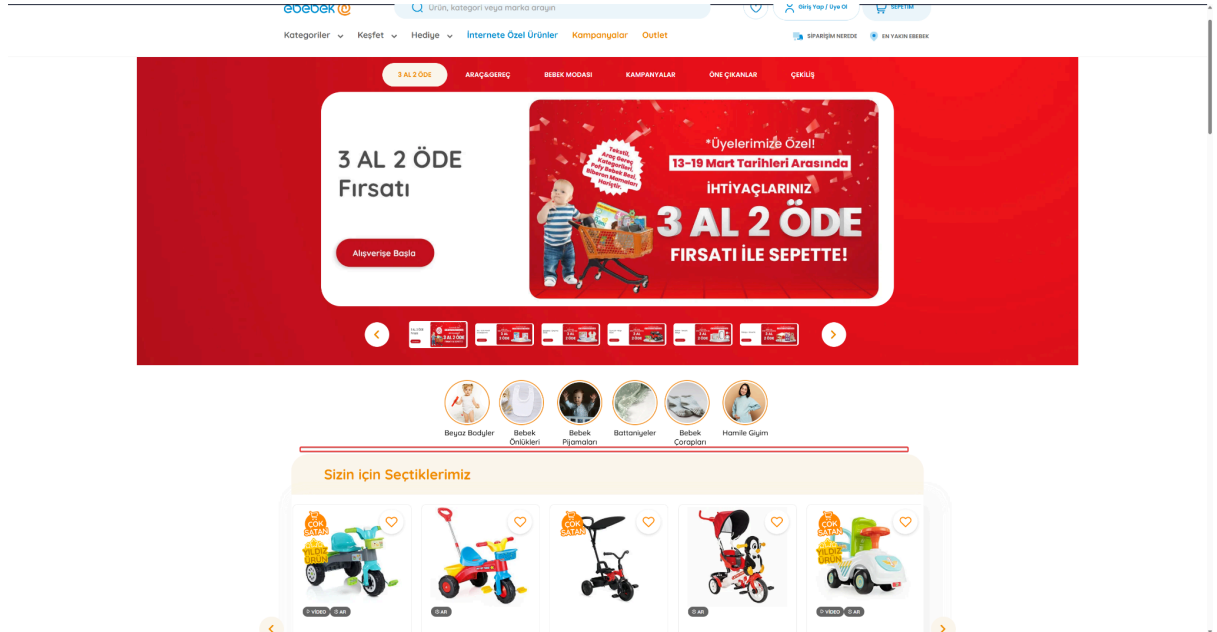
ebebek

Ürün, kategori veya marka arayın

Giriş Yap / Üye Ol

SEPETİM

Kategoriler Keşfet Hediye İnternete Özel Ürünler Kampanyalar Outlet

SİPARİŞİM NEREDE

EN YAKIN EBEBEK

3 AL 2 ÖDE ARAÇ&GEREÇ BEBEK MODASI KAMPANYALAR ÖNE ÇIKANLAR ÇEKİLİŞ

3 AL 2 ÖDE Fırsatı

Alışverişe Başla

*Üyelerimize Özel!

13-19 Mart Tarihleri Arasında

İHTİYAÇLARINIZ

3 AL 2 ÖDE

FIRSATI İLE SEPETTE!

Tekstil, Araç Gereç Kategorileri, Pofy Bebek Bezi, Biberon Mamaları Hariçtir.

Beyaz Bodyler

Bebek Önlükleri

Bebek Pijamaları

Battaniyeler

Bebek Çorapları

Hamile Giyim

Sizin için Seçtiklerimiz

ÇOK SATAN

YILDIZ ÜRÜN

VİDEO

AR

AR

ÇOK SATAN

AR

ÇOK SATAN

YILDIZ ÜRÜN

VİDEO

AR